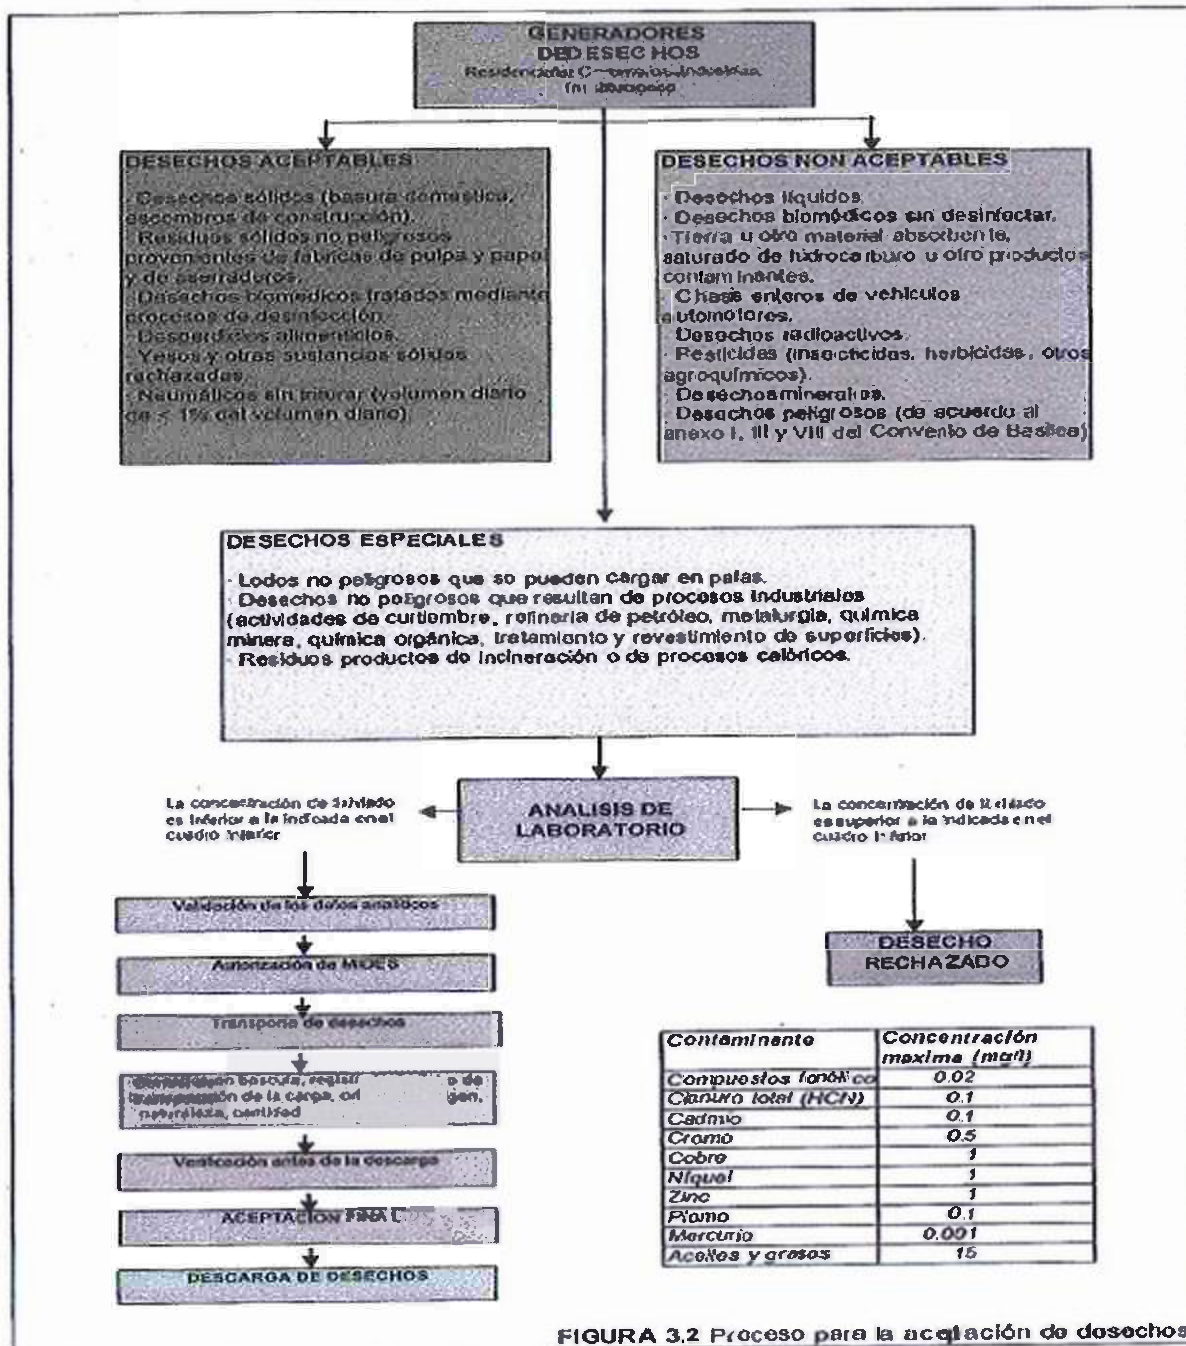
GENERADORES DE DESECHOS
Residenciales Comerciales Industriales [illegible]

DESECHOS ACEPTABLES
· Desechos sólidos (basura doméstica, escombros de construcción).
· Residuos sólidos no peligrosos provenientes de fábricas de pulpa y papel y de aserraderos.
· Desechos biomédicos tratados mediante procesos de desinfección.
· Desperdicios alimenticios.
· Yesos y otras sustancias sólidas rechazadas.
· Neumáticos sin triturar (volumen diario de ≤ 1% del volumen diario).

DESECHOS NON ACEPTABLES
· Desechos líquidos.
· Desechos biomédicos sin desinfectar.
· Tierra u otro material absorbente, saturado de hidrocarburo u otro productos contaminantes.
· Chasis enteros de vehículos automotores.
· Desechos radioactivos.
· Pesticidas (insecticidas, herbicidas, otros agroquímicos).
· Desechos minerales.
· Desechos peligrosos (de acuerdo al anexo I, III y VIII del Convenio de Basilea)

DESECHOS ESPECIALES
· Lodos no peligrosos que se pueden cargar en palas.
· Desechos no peligrosos que resultan de procesos industriales (actividades de curtiembre, refinería de petróleo, metalurgia, química minera, química orgánica, tratamiento y revestimiento de superficies).
· Residuos productos de incineración o de procesos calóricos.

La concentración de lixiviado es inferior a la indicada en el cuadro inferior

ANALISIS DE LABORATORIO

La concentración de lixiviado es superior a la indicada en el cuadro inferior

Validación de los datos analíticos

Autorización de MIDES

Transporte de desechos

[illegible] báscula, registro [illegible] de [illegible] de la carga, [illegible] gen, naturaleza, cantidad

Verificación antes de la descarga

ACEPTACION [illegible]

DESCARGA DE DESECHOS

DESECHO RECHAZADO

| Contaminante | Concentración maxima (mg/l) |
|---|---|
| Compuestos fenólicos | 0.02 |
| Cianuro total (HCN) | 0.1 |
| Cadmio | 0.1 |
| Cromo | 0.5 |
| Cobre | 1 |
| Níquel | 1 |
| Zinc | 1 |
| Plomo | 0.1 |
| Mercurio | 0.001 |
| Aceites y grasas | 15 |

FIGURA 3.2 Proceso para la aceptación de desechos